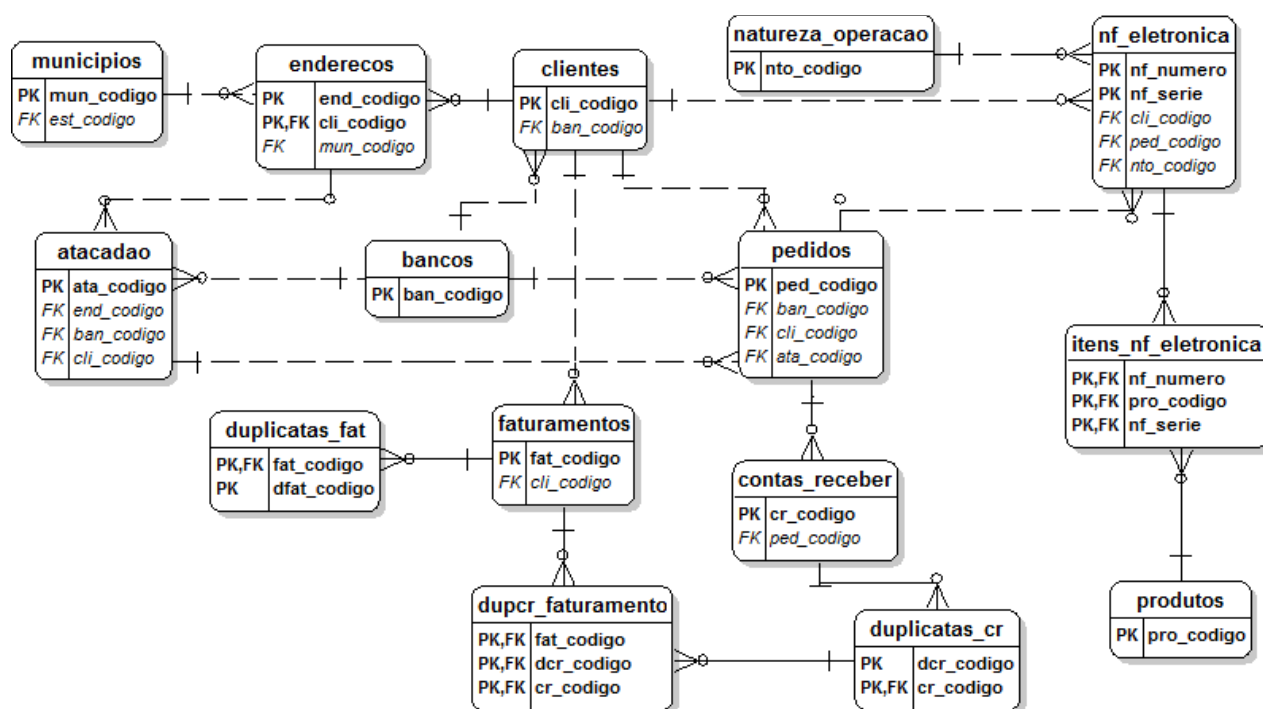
municipios

| PK | mun_codigo |
|---|---|
| FK | est_codigo |

enderecos

| PK | end_codigo |
|---|---|
| PK,FK | cli_codigo |
| FK | mun_codigo |

clientes

| PK | cli_codigo |
|---|---|
| FK | ban_codigo |

natureza_operacao

| PK | nto_codigo |
|---|---|

nf_eletronica

| PK | nf_numero |
|---|---|
| PK | nf_serie |
| FK | cli_codigo |
| FK | ped_codigo |
| FK | nto_codigo |

atacadao

| PK | ata_codigo |
|---|---|
| FK | end_codigo |
| FK | ban_codigo |
| FK | cli_codigo |

bancos

| PK | ban_codigo |
|---|---|

pedidos

| PK | ped_codigo |
|---|---|
| FK | ban_codigo |
| FK | cli_codigo |
| FK | ata_codigo |

itens_nf_eletronica

| PK,FK | nf_numero |
|---|---|
| PK,FK | pro_codigo |
| PK,FK | nf_serie |

duplicatas_fat

| PK,FK | fat_codigo |
|---|---|
| PK | dfat_codigo |

faturamentos

| PK | fat_codigo |
|---|---|
| FK | cli_codigo |

contas_receber

| PK | cr_codigo |
|---|---|
| FK | ped_codigo |

dupcr_faturamento

| PK,FK | fat_codigo |
|---|---|
| PK,FK | dcr_codigo |
| PK,FK | cr_codigo |

duplicatas_cr

| PK | dcr_codigo |
|---|---|
| PK,FK | cr_codigo |

produtos

| PK | pro_codigo |
|---|---|